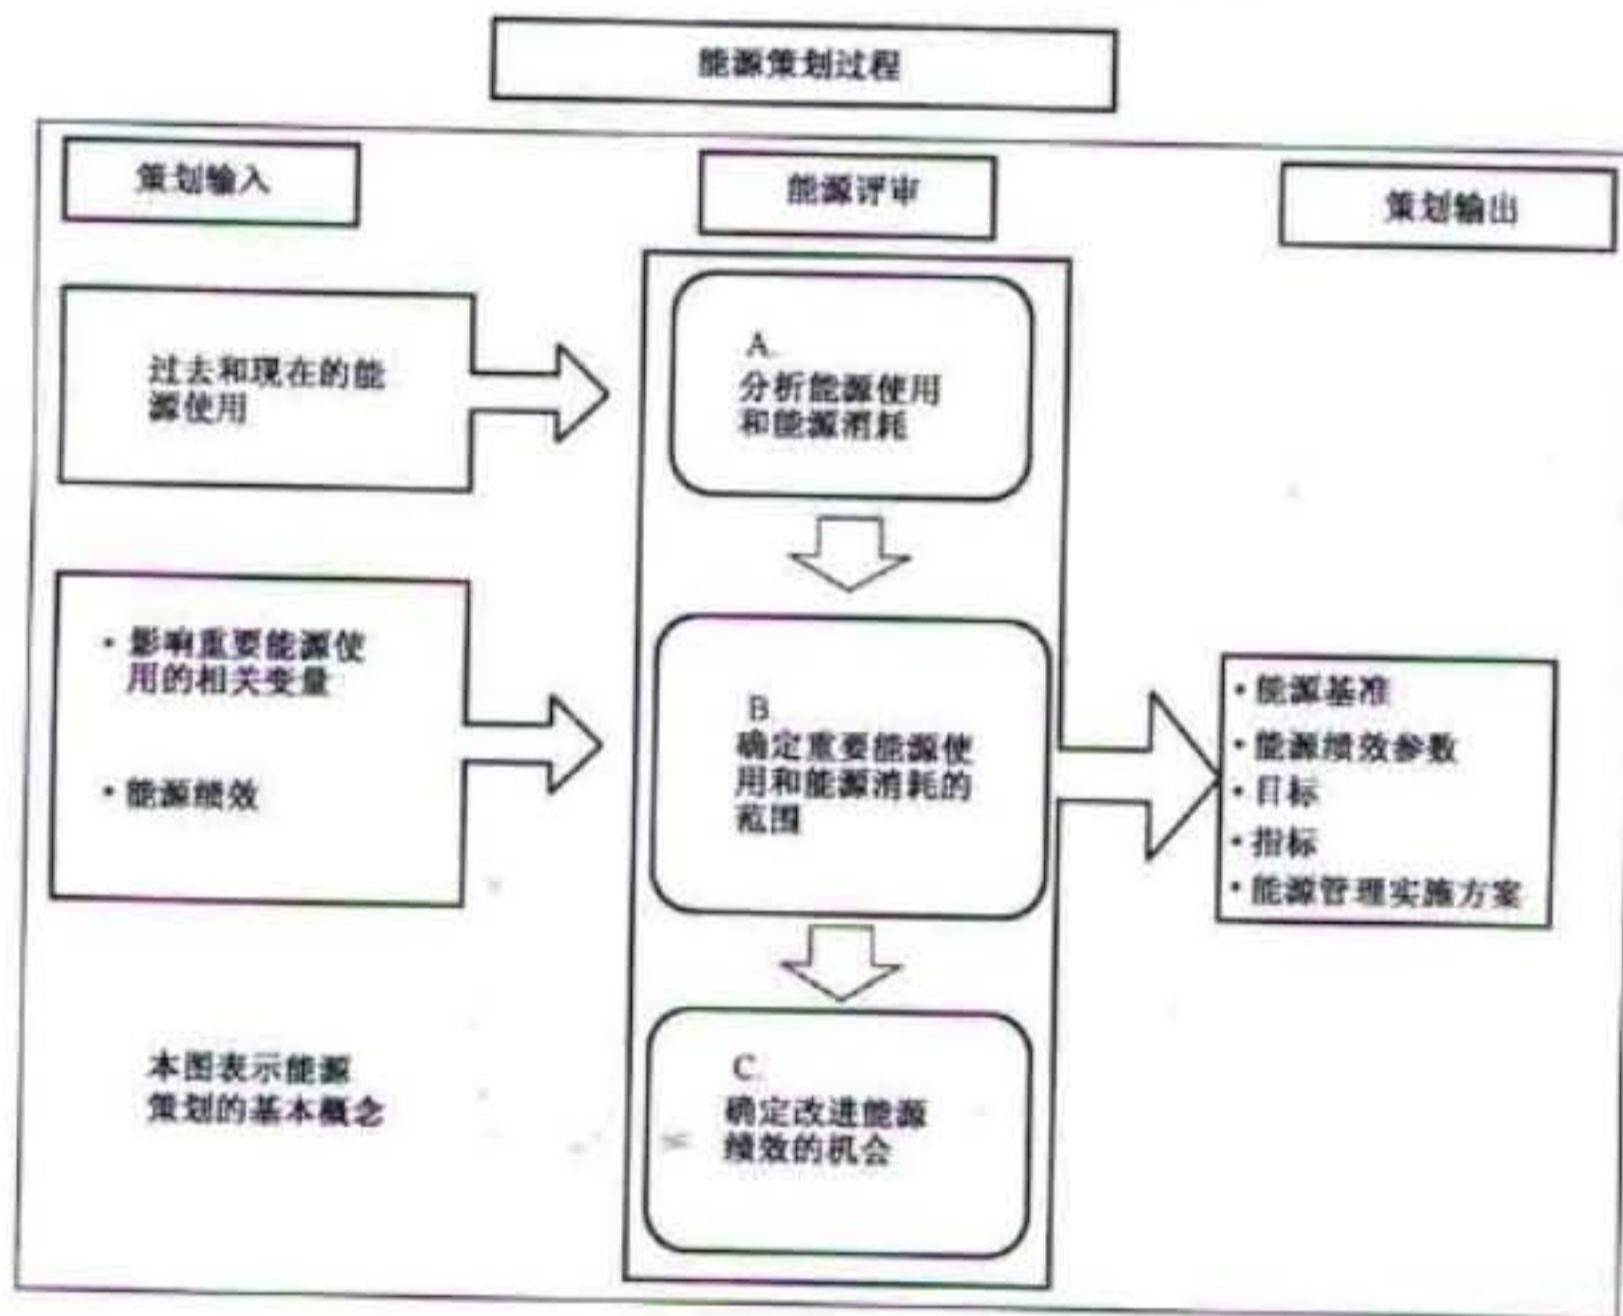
能源策划过程

策划输入

能源评审

策划输出

过去和现在的能源使用

A.
分析能源使用和能源消耗

• 影响重要能源使用的相关变量

• 能源绩效

B.
确定重要能源使用和能源消耗的范围

• 能源基准
• 能源绩效参数
• 目标
• 指标
• 能源管理实施方案

本图表示能源策划的基本概念

C.
确定改进能源绩效的机会